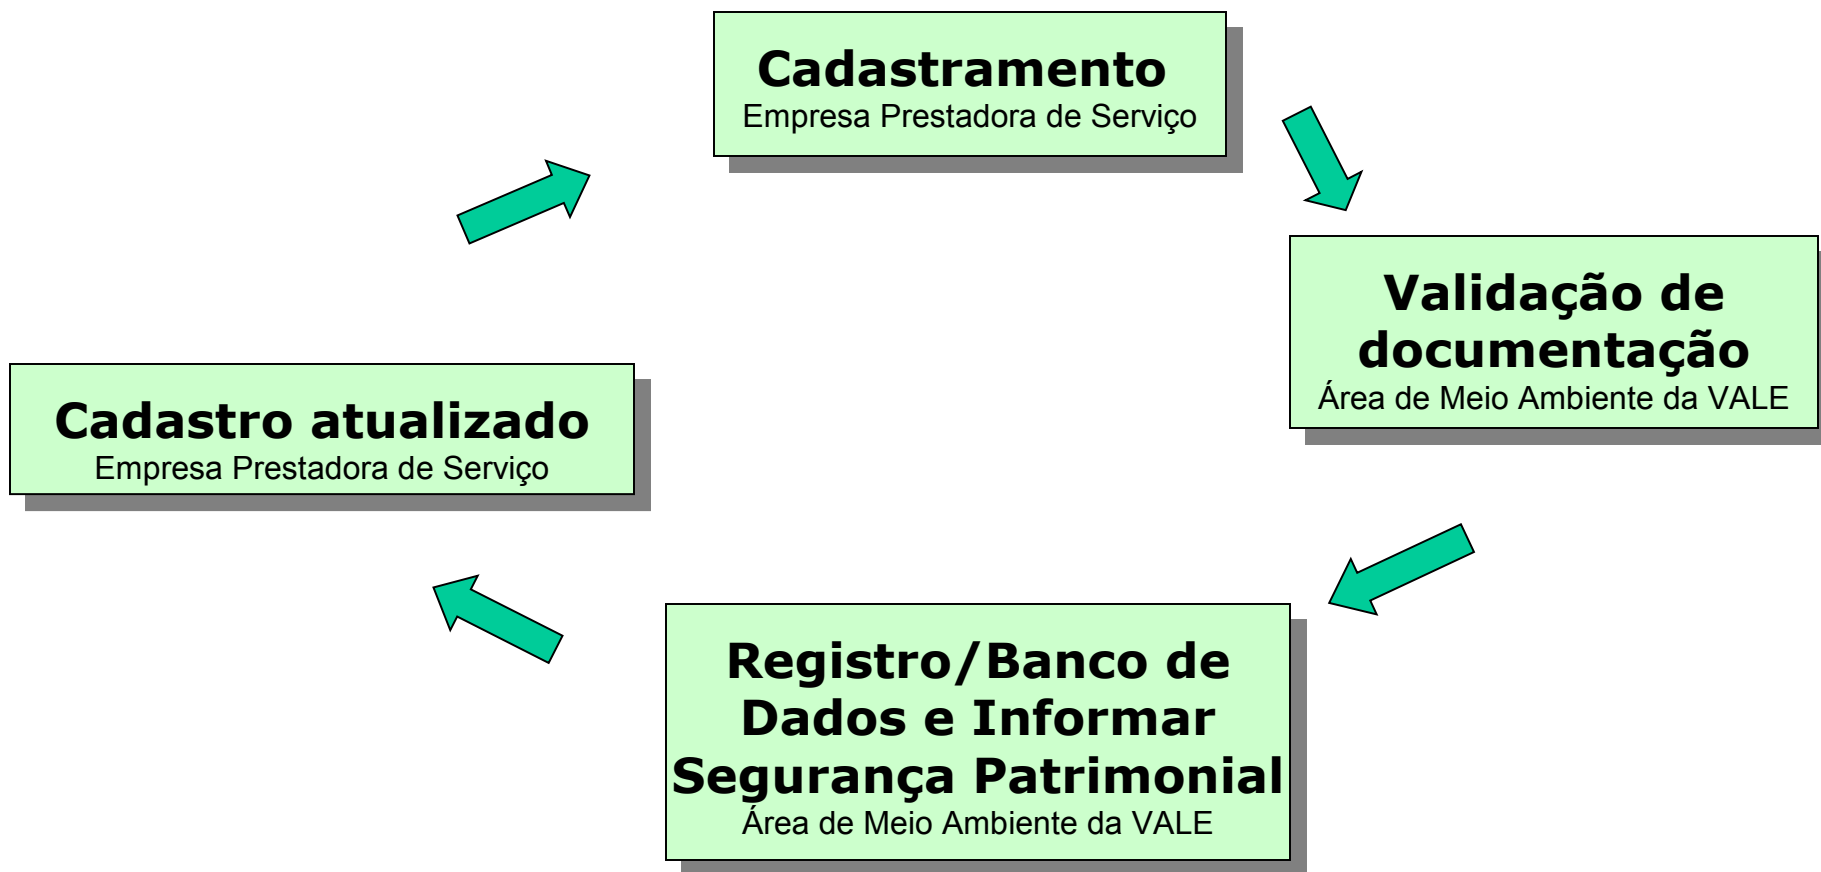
Cadastramento
Empresa Prestadora de Serviço

Validação de documentação
Área de Meio Ambiente da VALE

Registro/Banco de Dados e Informar Segurança Patrimonial
Área de Meio Ambiente da VALE

Cadastro atualizado
Empresa Prestadora de Serviço